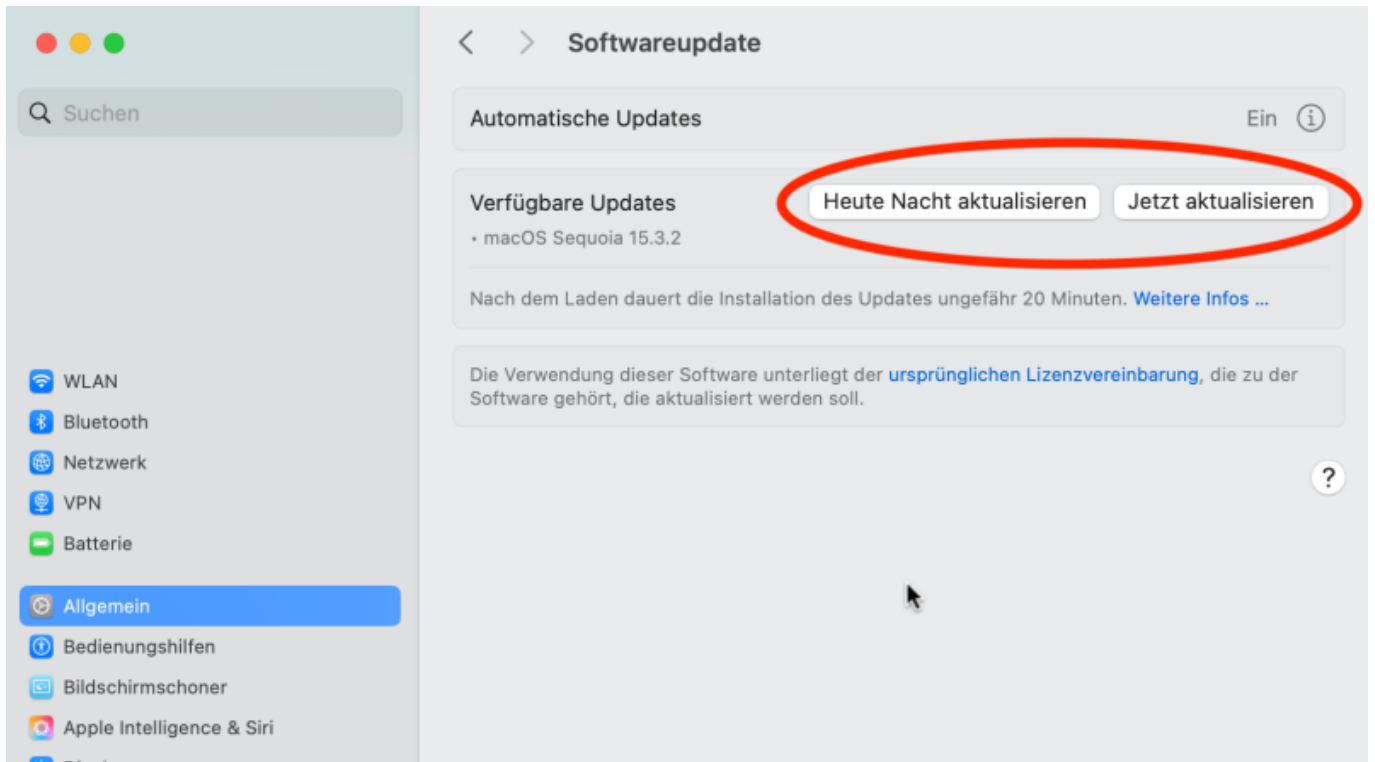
Suchen

WLAN
Bluetooth
Netzwerk
VPN
Batterie

Allgemein
Bedienungshilfen
Bildschirmschoner
Apple Intelligence & Siri

Softwareupdate

Automatische Updates
Ein

Verfügbare Updates
• macOS Sequoia 15.3.2
Heute Nacht aktualisieren
Jetzt aktualisieren

Nach dem Laden dauert die Installation des Updates ungefähr 20 Minuten. Weitere Infos …

Die Verwendung dieser Software unterliegt der ursprünglichen Lizenzvereinbarung, die zu der Software gehört, die aktualisiert werden soll.

?